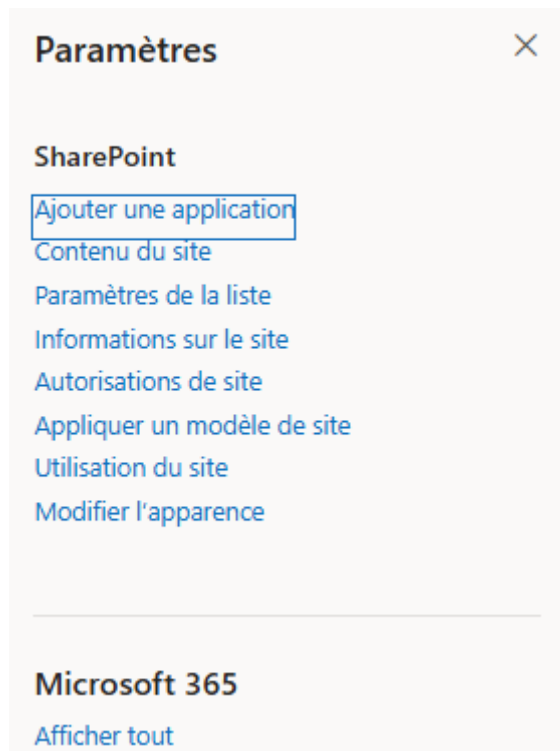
Paramètres

×

SharePoint

Ajouter une application
Contenu du site
Paramètres de la liste
Informations sur le site
Autorisations de site
Appliquer un modèle de site
Utilisation du site
Modifier l'apparence

Microsoft 365

Afficher tout